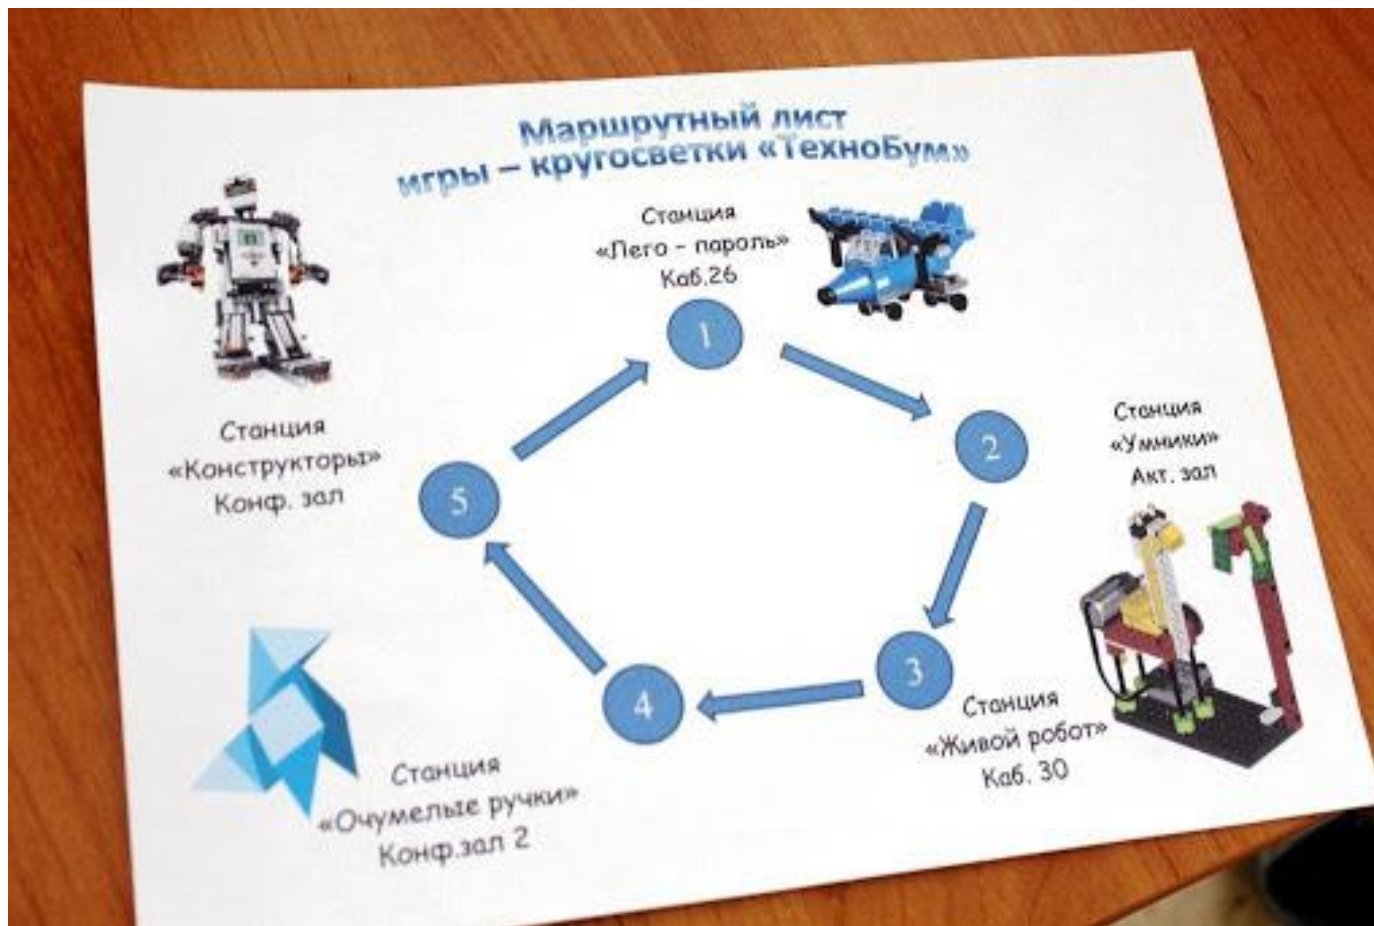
Маршрутный лист
игры – кругосветки «ТехноБум»

Станция
«Лего – пароль»
Каб.26

1

2

Станция
«Умники»
Акт. зал

3

Станция
«Живой робот»
Каб. 30

4

Станция
«Очумелые ручки»
Конф.зал 2

5

Станция
«Конструкторы»
Конф. зал